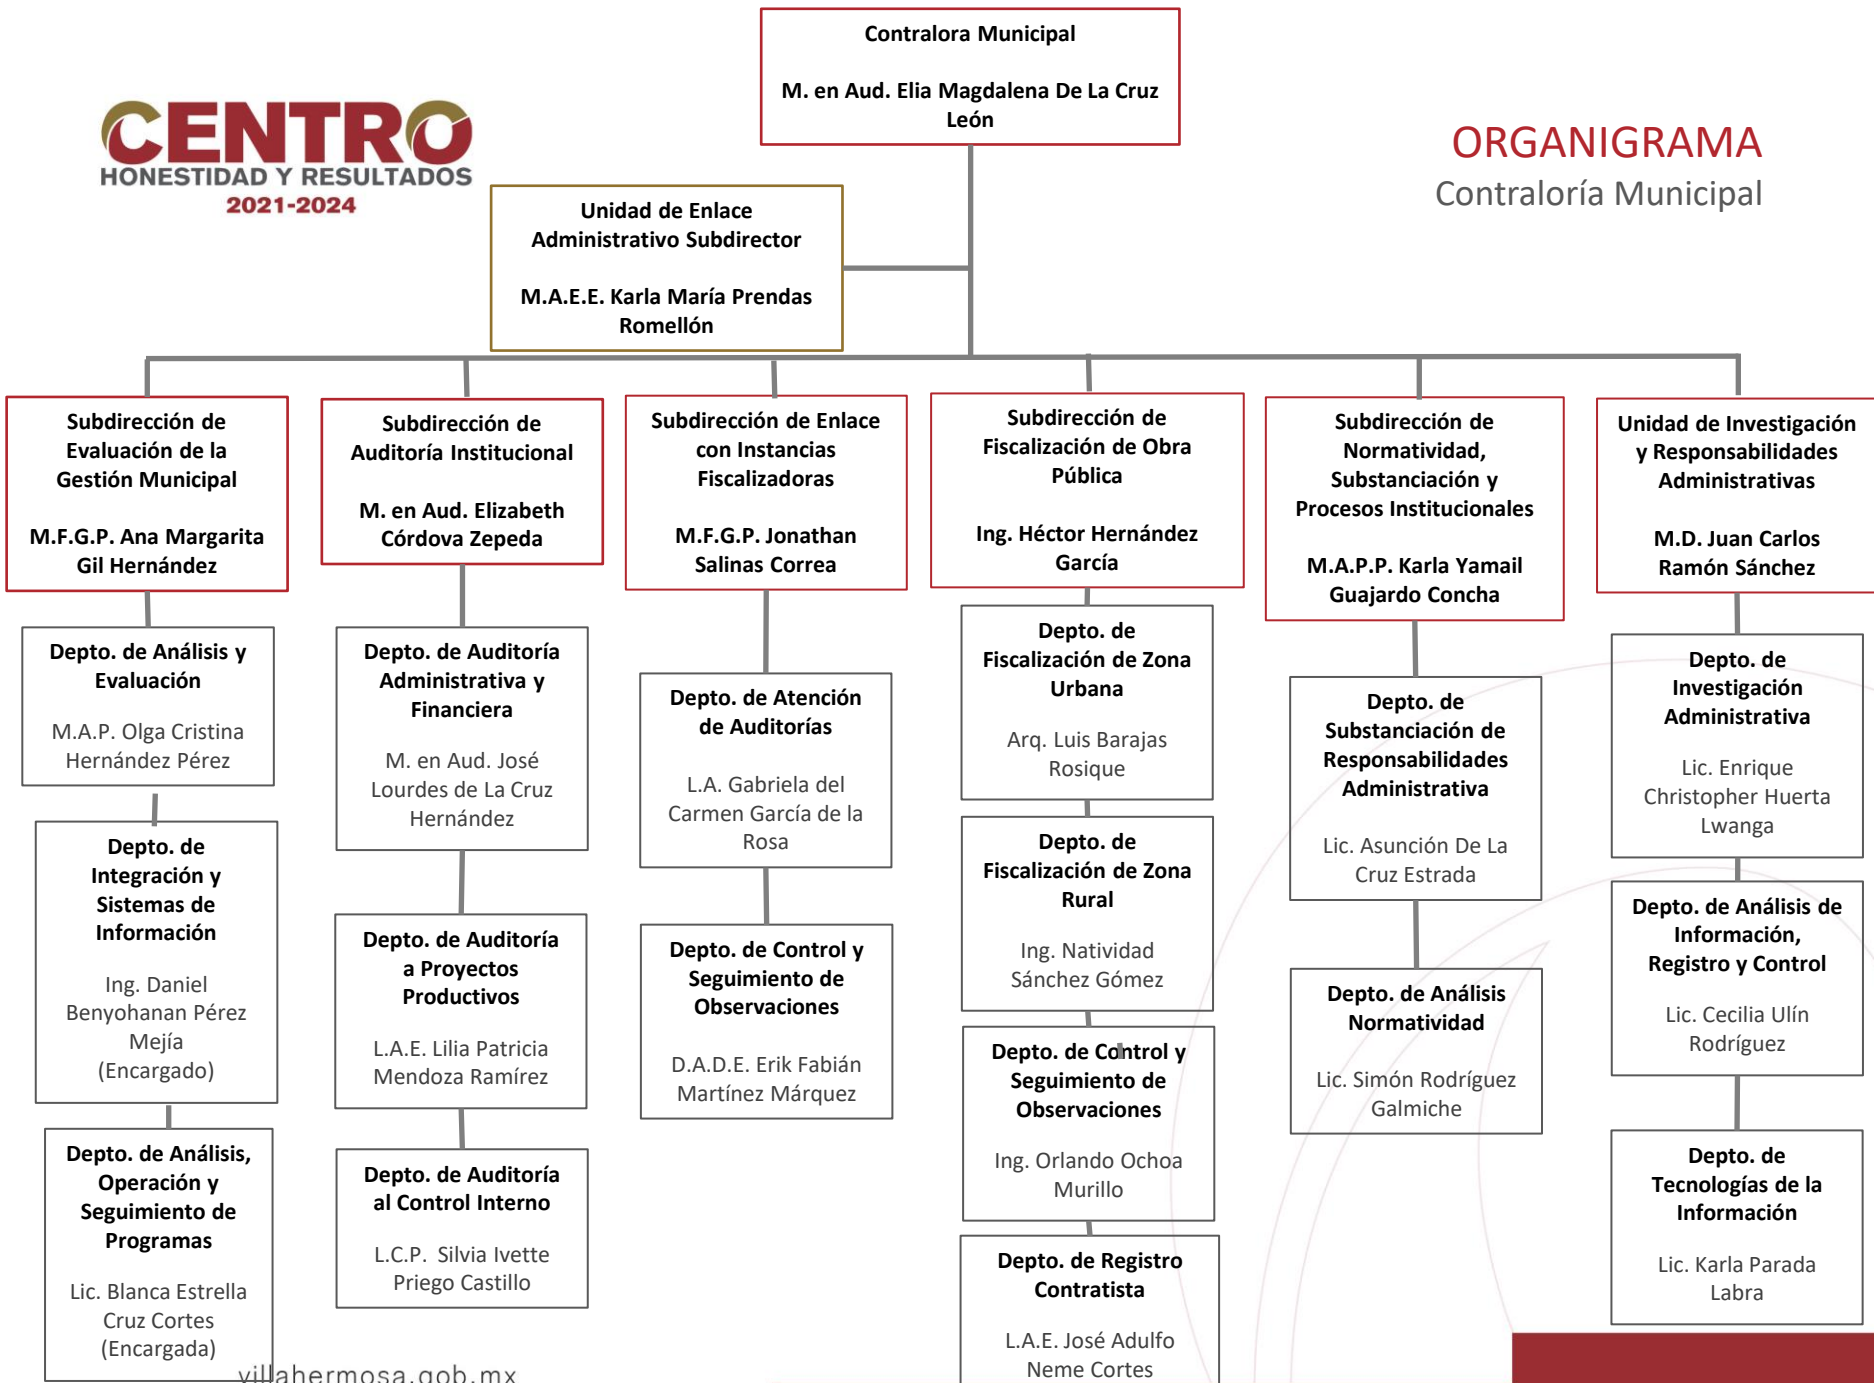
CENTRO
HONESTIDAD Y RESULTADOS
2021-2024

Contralora Municipal

M. en Aud. Elia Magdalena De La Cruz León

ORGANIGRAMA
Contraloría Municipal

Unidad de Enlace Administrativo Subdirector

M.A.E.E. Karla María Prendas Romellón

Subdirección de Evaluación de la Gestión Municipal

M.F.G.P. Ana Margarita Gil Hernández

Depto. de Análisis y Evaluación

M.A.P. Olga Cristina Hernández Pérez

Depto. de Integración y Sistemas de Información

Ing. Daniel Benyohanan Pérez Mejía (Encargado)

Depto. de Análisis, Operación y Seguimiento de Programas

Lic. Blanca Estrella Cruz Cortes (Encargada)

Subdirección de Auditoría Institucional

M. en Aud. Elizabeth Córdova Zepeda

Depto. de Auditoría Administrativa y Financiera

M. en Aud. José Lourdes de La Cruz Hernández

Depto. de Auditoría a Proyectos Productivos

L.A.E. Lilia Patricia Mendoza Ramírez

Depto. de Auditoría al Control Interno

L.C.P. Silvia Ivette Priego Castillo

Subdirección de Enlace con Instancias Fiscalizadoras

M.F.G.P. Jonathan Salinas Correa

Depto. de Atención de Auditorías

L.A. Gabriela del Carmen García de la Rosa

Depto. de Control y Seguimiento de Observaciones

D.A.D.E. Erik Fabián Martínez Márquez

Subdirección de Fiscalización de Obra Pública

Ing. Héctor Hernández García

Depto. de Fiscalización de Zona Urbana

Arq. Luis Barajas Rosique

Depto. de Fiscalización de Zona Rural

Ing. Natividad Sánchez Gómez

Depto. de Control y Seguimiento de Observaciones

Ing. Orlando Ochoa Murillo

Depto. de Registro Contratista

L.A.E. José Adulfo Neme Cortes

Subdirección de Normatividad, Substanciación y Procesos Institucionales

M.A.P.P. Karla Yamail Guajardo Concha

Depto. de Substanciación de Responsabilidades Administrativa

Lic. Asunción De La Cruz Estrada

Depto. de Análisis Normatividad

Lic. Simón Rodríguez Galmiche

Unidad de Investigación y Responsabilidades Administrativas

M.D. Juan Carlos Ramón Sánchez

Depto. de Investigación Administrativa

Lic. Enrique Christopher Huerta Lwanga

Depto. de Análisis de Información, Registro y Control

Lic. Cecilia Ulín Rodríguez

Depto. de Tecnologías de la Información

Lic. Karla Parada Labra

villahermosa.gob.mx